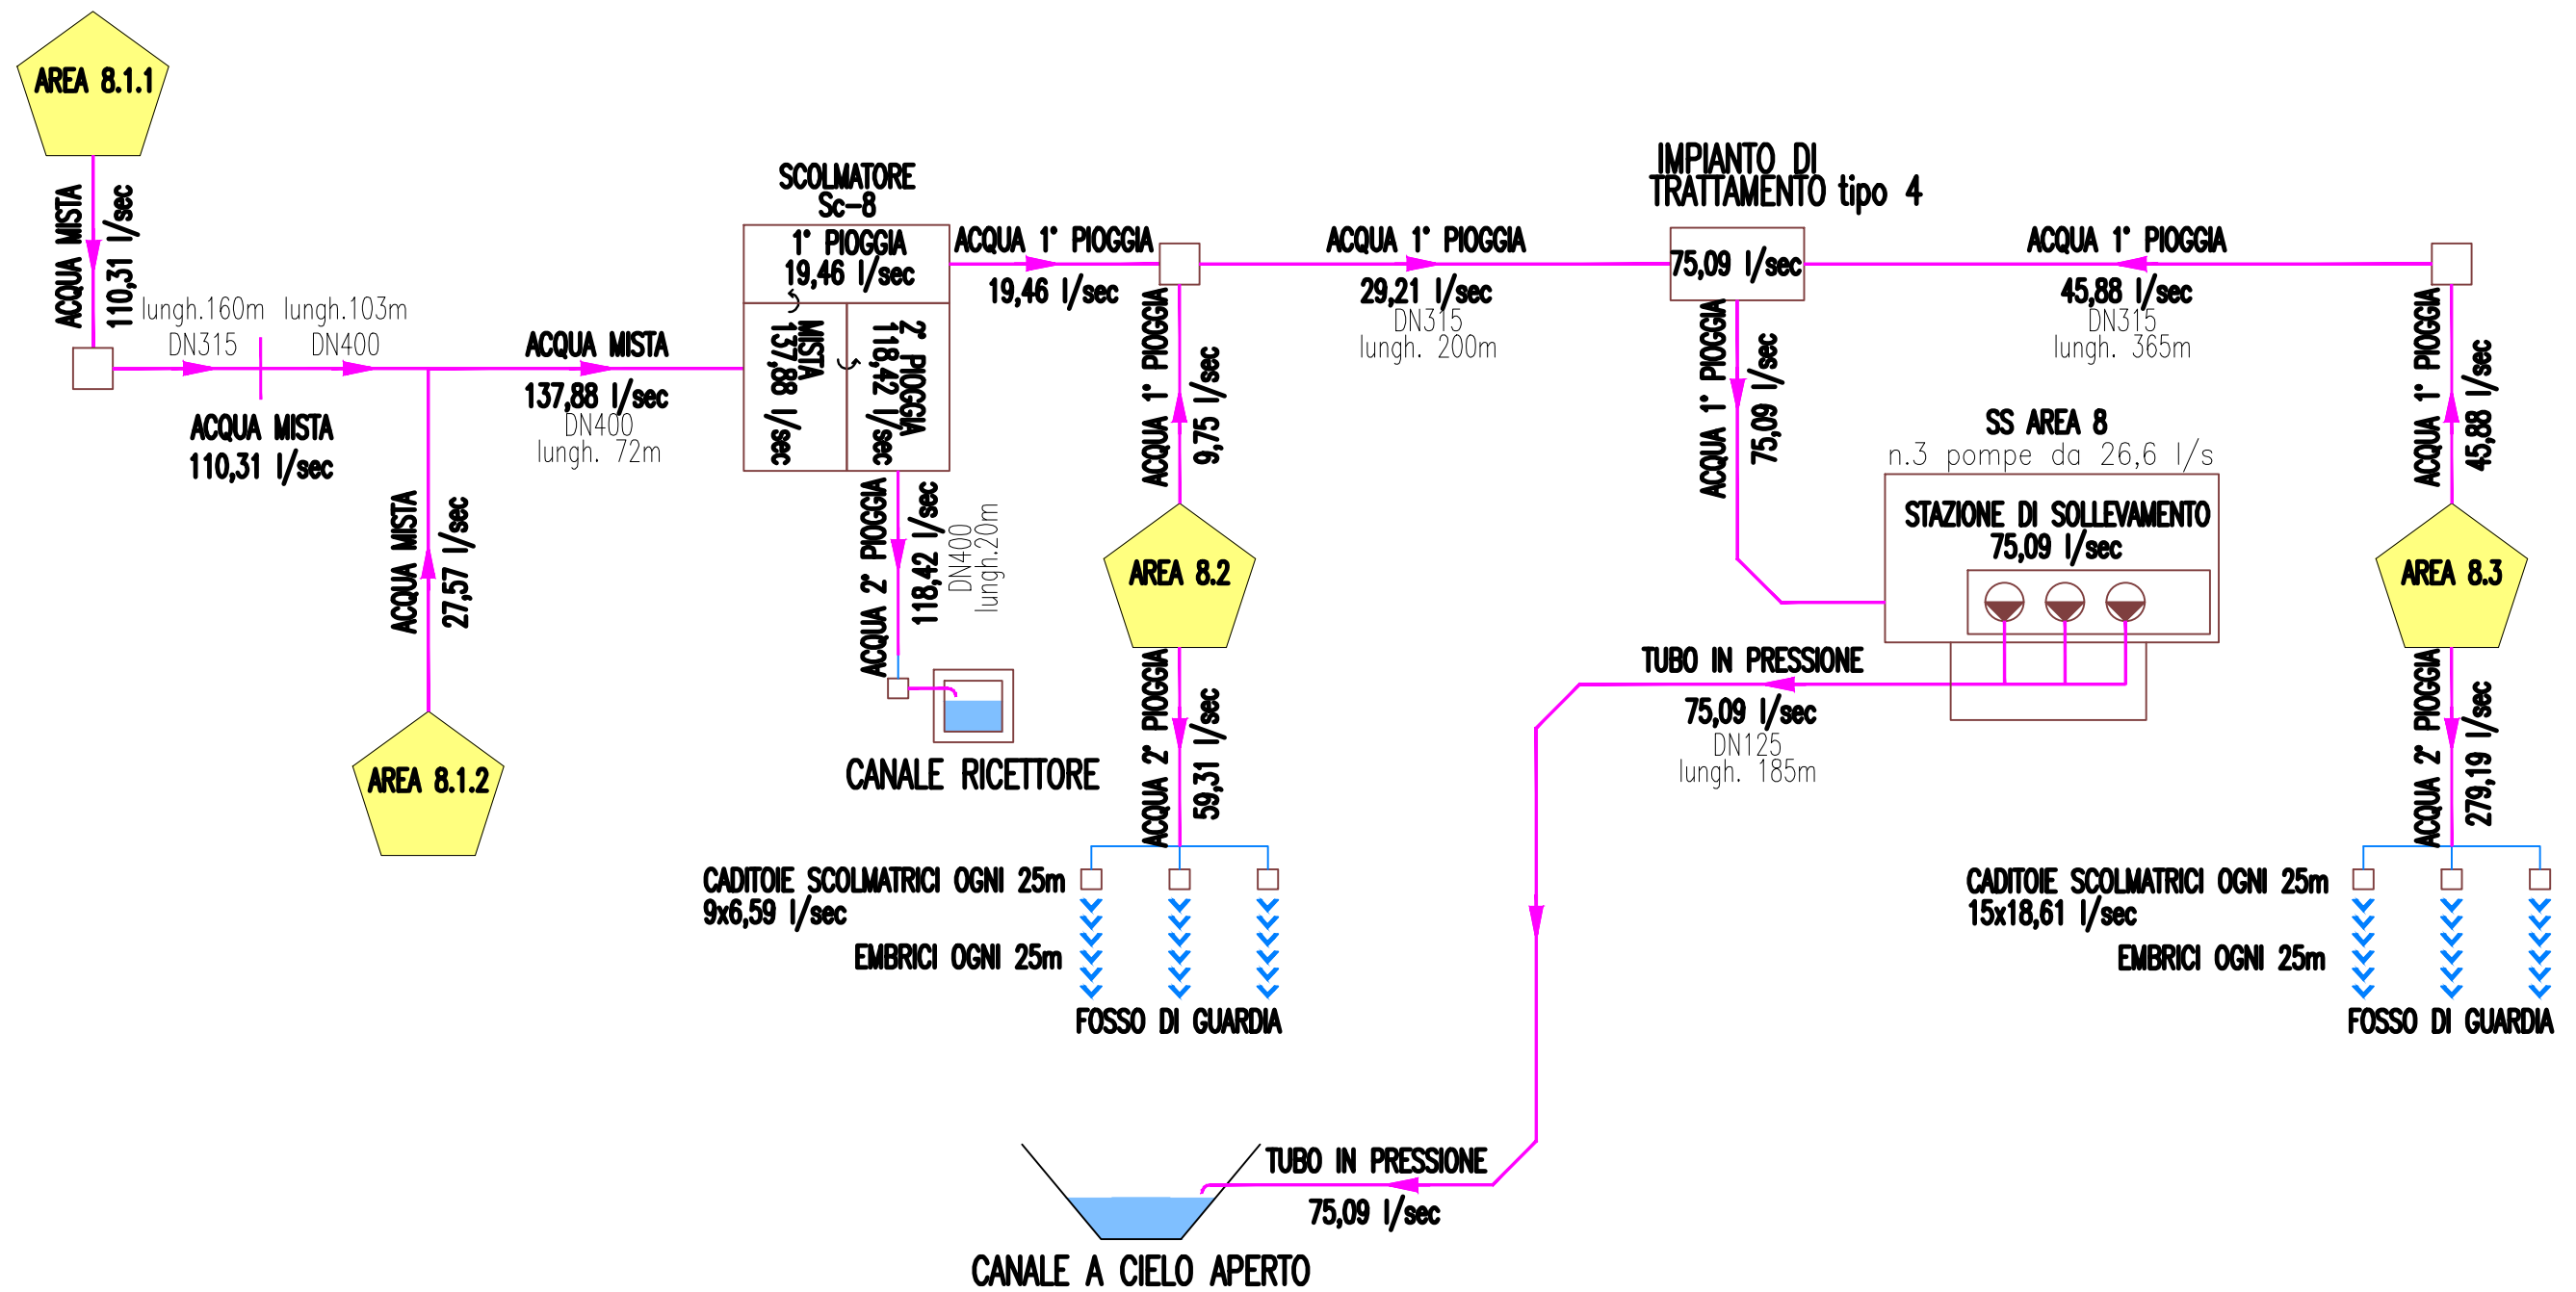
AREA 8.1.1

ACQUA MISTA
110,31 l/sec

lungh.160m
DN315

lungh.103m
DN400

ACQUA MISTA
110,31 l/sec

ACQUA MISTA
27,57 l/sec

AREA 8.1.2

ACQUA MISTA
137,88 l/sec
DN400
lungh. 72m

SCOLMATORE
Sc-8

1° PIOGGIA
19,46 l/sec

MISTA
137,88 l/sec

2° PIOGGIA
118,42 l/sec

ACQUA 2° PIOGGIA
118,42 l/sec
DN400
lungh.20m

CANALE RICETTORE

ACQUA 1° PIOGGIA
19,46 l/sec

ACQUA 1° PIOGGIA
9,75 l/sec

AREA 8.2

ACQUA 2° PIOGGIA
59,31 l/sec

CADITOIE SCOLMATRICI OGNI 25m
9x6,59 l/sec

EMBRICI OGNI 25m

FOSSO DI GUARDIA

ACQUA 1° PIOGGIA
29,21 l/sec
DN315
lungh. 200m

IMPIANTO DI
TRATTAMENTO tipo 4

75,09 l/sec

ACQUA 1° PIOGGIA
75,09 l/sec

ACQUA 1° PIOGGIA
45,88 l/sec
DN315
lungh. 365m

SS AREA 8
n.3 pompe da 26,6 l/s

STAZIONE DI SOLLEVAMENTO
75,09 l/sec

TUBO IN PRESSIONE
75,09 l/sec
DN125
lungh. 185m

ACQUA 1° PIOGGIA
45,88 l/sec

AREA 8.3

ACQUA 2° PIOGGIA
279,19 l/sec

CADITOIE SCOLMATRICI OGNI 25m
15x18,61 l/sec

EMBRICI OGNI 25m

FOSSO DI GUARDIA

TUBO IN PRESSIONE
75,09 l/sec

CANALE A CIELO APERTO